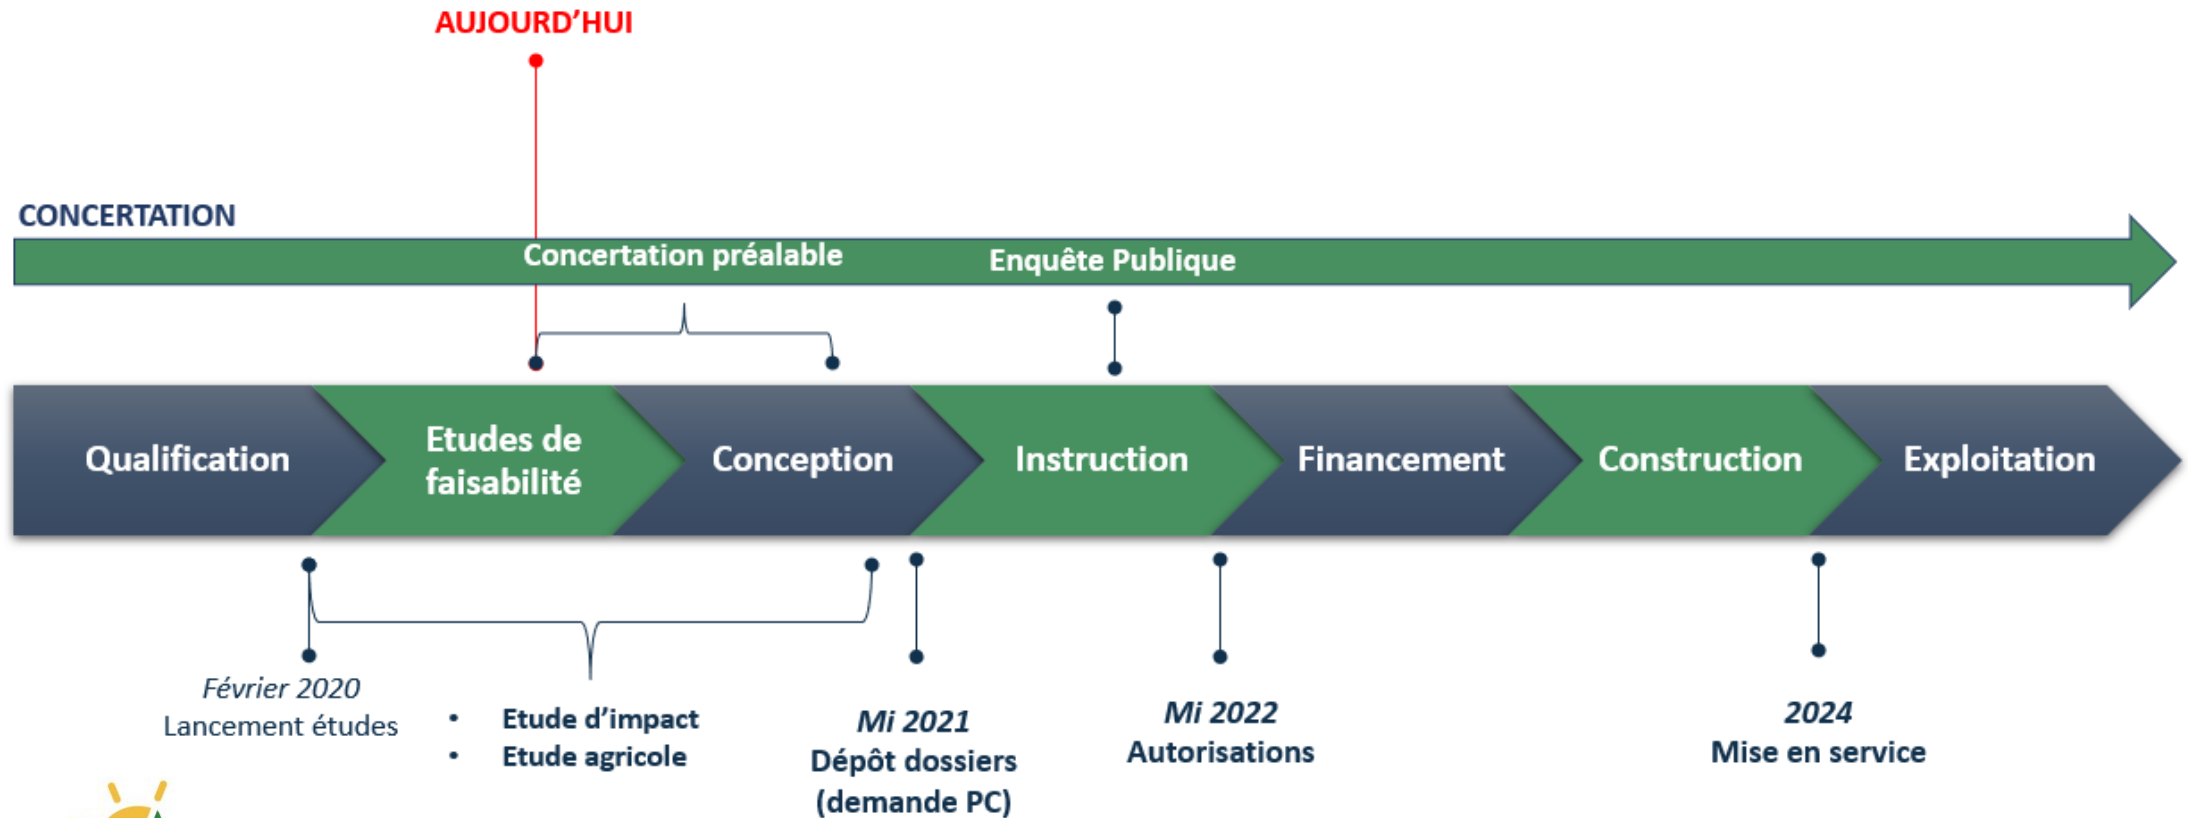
AUJOURD’HUI

CONCERTATION

Concertation préalable

Enquête Publique

Qualification

Etudes de faisabilité

Conception

Instruction

Financement

Construction

Exploitation

Février 2020
Lancement études

- Etude d’impact
- Etude agricole

Mi 2021
Dépôt dossiers (demande PC)

Mi 2022
Autorisations

2024
Mise en service